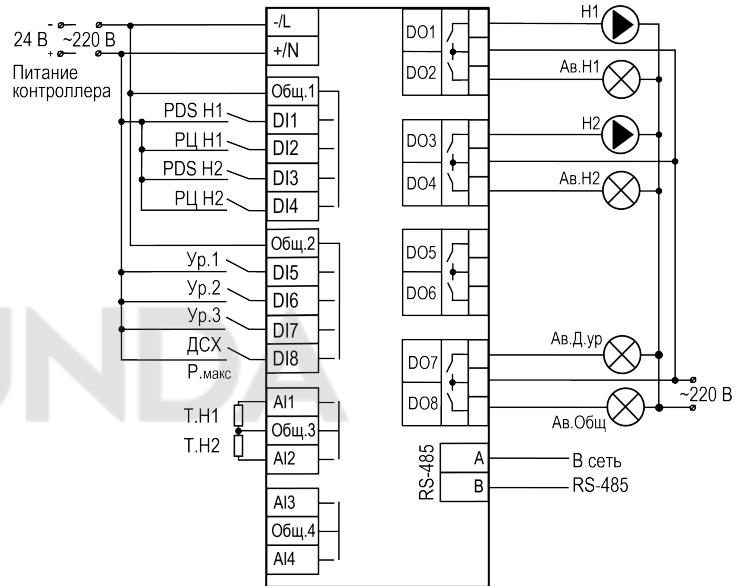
24 В ~220 В
-
+
Питание контроллера

-/L
+/N
Общ.1
DI1
DI2
DI3
DI4
PDS H1
РЦ H1
PDS H2
РЦ H2
Общ.2
DI5
DI6
DI7
DI8
Ур.1
Ур.2
Ур.3
ДСХ
Р.макс
AI1
Общ.3
AI2
Т.Н1
Т.Н2
AI3
Общ.4
AI4

DO1
DO2
DO3
DO4
DO5
DO6
DO7
DO8
RS-485
A
B

H1
Ав.Н1
H2
Ав.Н2
Ав.Д.ур
~220 В
Ав.Общ
В сеть
RS-485